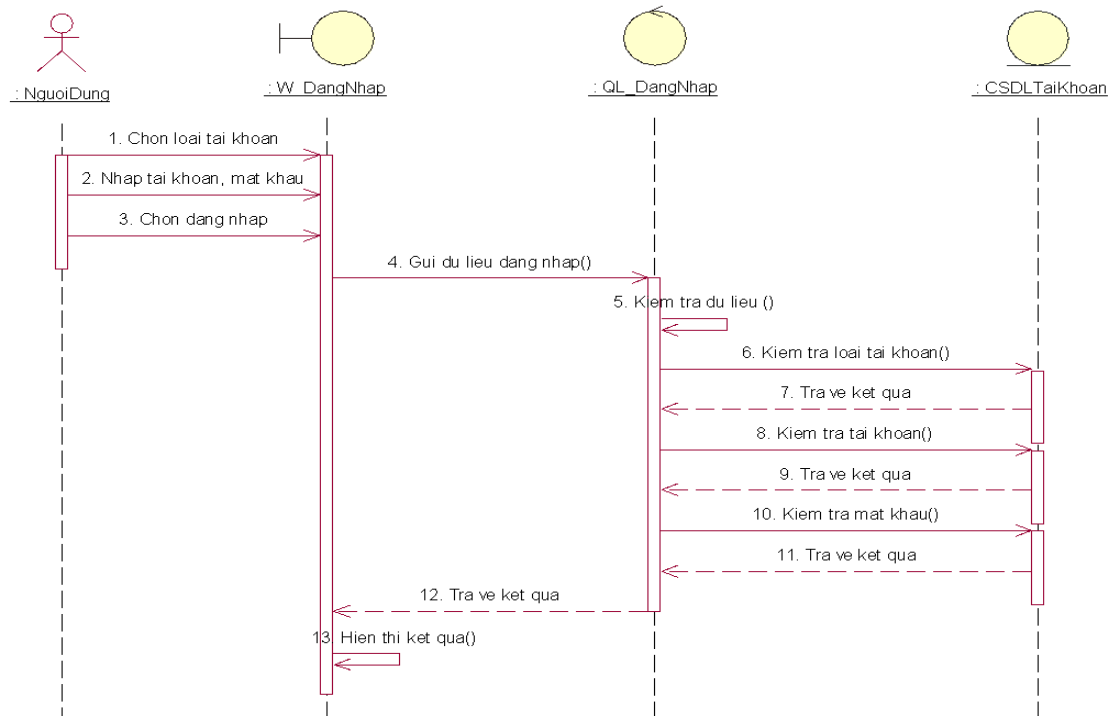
: NguoiDung

: W_DangNhap

: QL_DangNhap

: CSDLTaiKhoan

1. Chon loai tai khoan

2. Nhap tai khoan, mat khau

3. Chon dang nhap

4. Gui du lieu dang nhap()

5. Kiem tra du lieu ()

6. Kiem tra loai tai khoan()

7. Tra ve ket qua

8. Kiem tra tai khoan()

9. Tra ve ket qua

10. Kiem tra mat khau()

11. Tra ve ket qua

12. Tra ve ket qua

13. Hien thi ket qua()